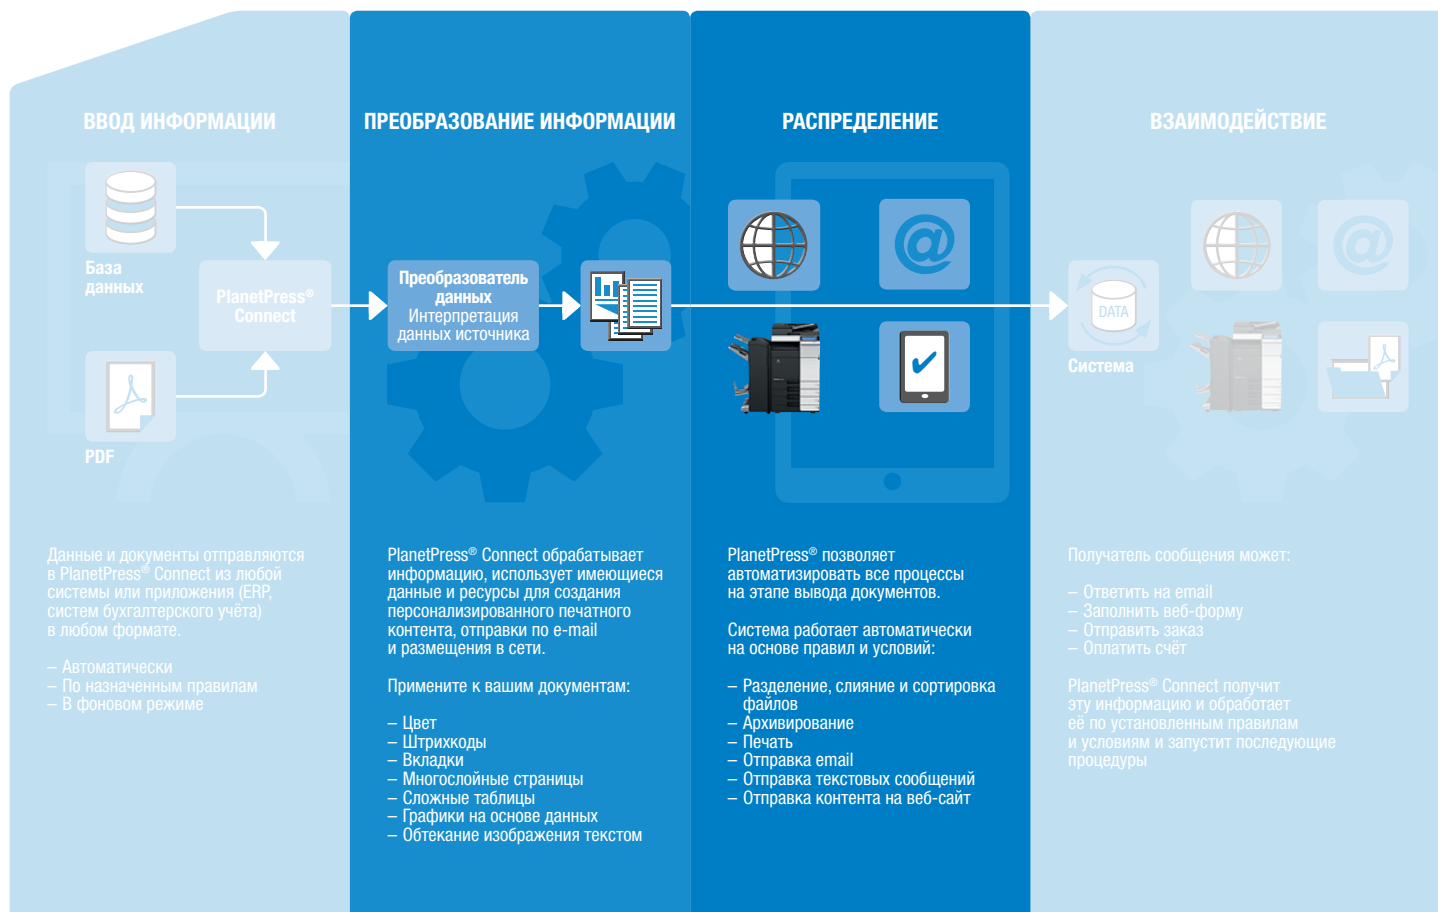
ВВОД ИНФОРМАЦИИ

База данных

PlanetPress® Connect

PDF

Данные и документы отправляются в PlanetPress® Connect из любой системы или приложения (ERP, систем бухгалтерского учёта) в любом формате.

– Автоматически
– По назначенным правилам
– В фоновом режиме

ПРЕОБРАЗОВАНИЕ ИНФОРМАЦИИ

Преобразователь данных
Интерпретация данных источника

PlanetPress® Connect обрабатывает информацию, использует имеющиеся данные и ресурсы для создания персонализированного печатного контента, отправки по e-mail и размещения в сети.

Примените к вашим документам:

– Цвет
– Штрихкоды
– Вкладки
– Многослойные страницы
– Сложные таблицы
– Графики на основе данных
– Обтекание изображения текстом

РАСПРЕДЕЛЕНИЕ

PlanetPress® позволяет автоматизировать все процессы на этапе вывода документов.

Система работает автоматически на основе правил и условий:

– Разделение, слияние и сортировка файлов
– Архивирование
– Печать
– Отправка email
– Отправка текстовых сообщений
– Отправка контента на веб-сайт

ВЗАИМОДЕЙСТВИЕ

DATA
Система

Получатель сообщения может:

– Ответить на email
– Заполнить веб-форму
– Отправить заказ
– Оплатить счёт

PlanetPress® Connect получит эту информацию и обработает её по установленным правилам и условиям и запустит последующие процедуры